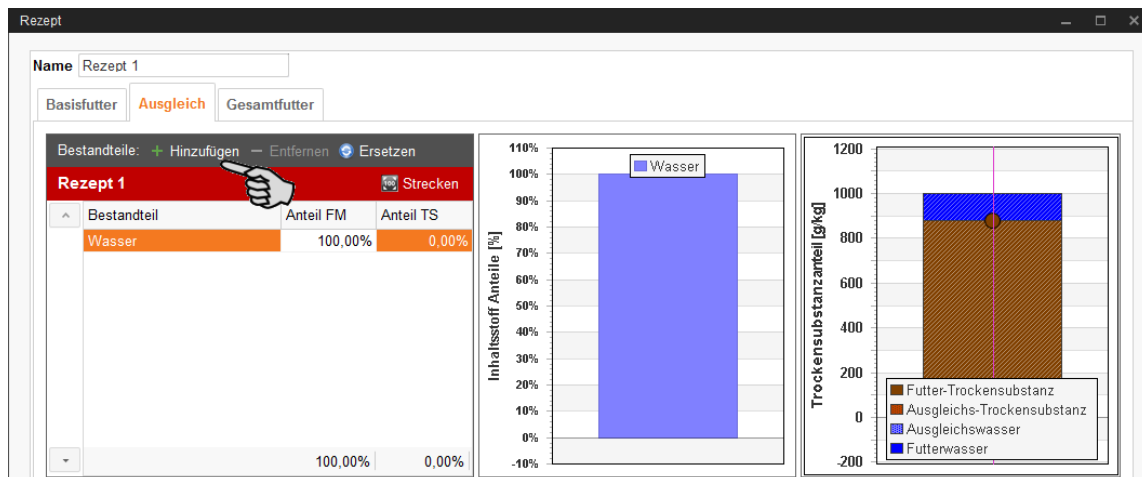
Rezept

Name Rezept 1

Basisfutter | Ausgleich | Gesamtfutter

Bestandteile: + Hinzufügen — Entfernen Ersetzen

Rezept 1 Strecken

| Bestandteil | Anteil FM | Anteil TS |
|---|---|---|
| Wasser | 100,00% | 0,00% |
| | 100,00% | 0,00% |

Inhaltsstoff Anteile [%]
110%
100%
90%
80%
70%
60%
50%
40%
30%
20%
10%
0%
-10%
Wasser

Trockensubstanzanteil [g/kg]
1200
1000
800
600
400
200
0
-200
Futter-Trockensubstanz
Ausgleichs-Trockensubstanz
Ausgleichswasser
Futterwasser